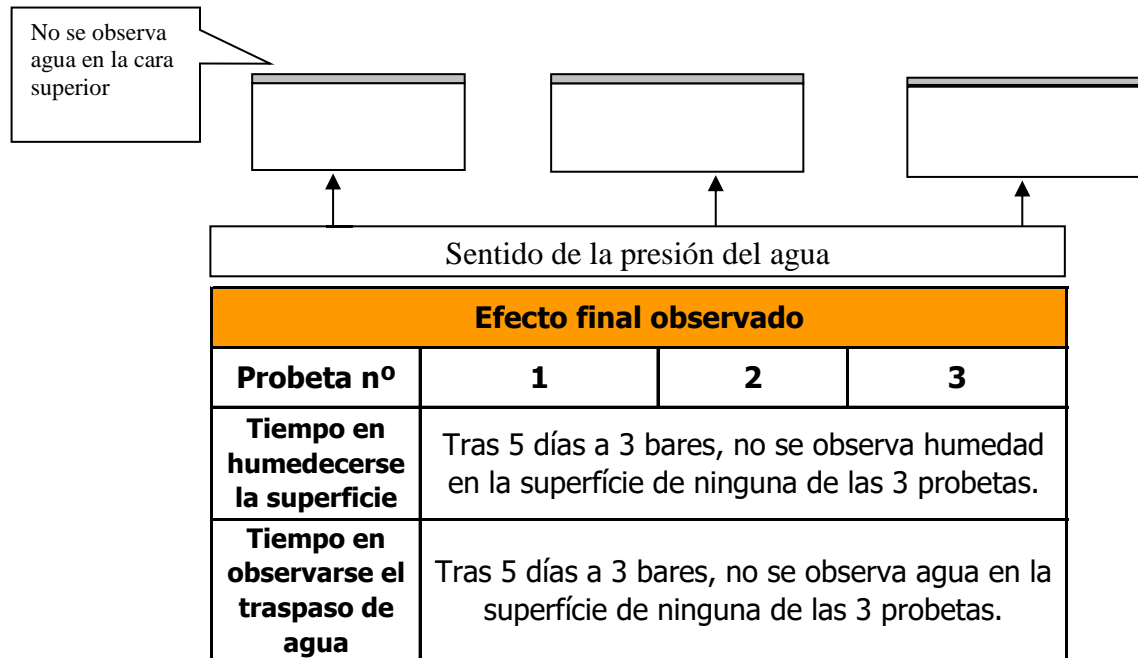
No se observa agua en la cara superior

Sentido de la presión del agua

| Efecto final observado | | | |
|---|---|---|---|
| **Probeta nº** | **1** | **2** | **3** |
| **Tiempo en humedecerse la superficie** | Tras 5 días a 3 bares, no se observa humedad en la superfície de ninguna de las 3 probetas. | | |
| **Tiempo en observarse el traspaso de agua** | Tras 5 días a 3 bares, no se observa agua en la superfície de ninguna de las 3 probetas. | | |